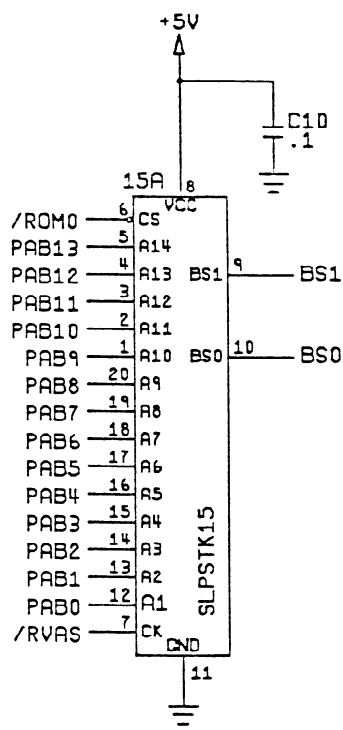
+5V

C10
.1

15A
8
VCC

/ROM0 6 CS
PAB13 5 A14
PAB12 4 A13
PAB11 3 A12
PAB10 2 A11
PAB9 1 A10
PAB8 20 A9
PAB7 19 A8
PAB6 18 A7
PAB5 17 A6
PAB4 16 A5
PAB3 15 A4
PAB2 14 A3
PAB1 13 A2
PAB0 12 A1
/RVAS 7 CK

BS1 9 BS1
BS0 10 BS0

SLPSTK15

GND
11